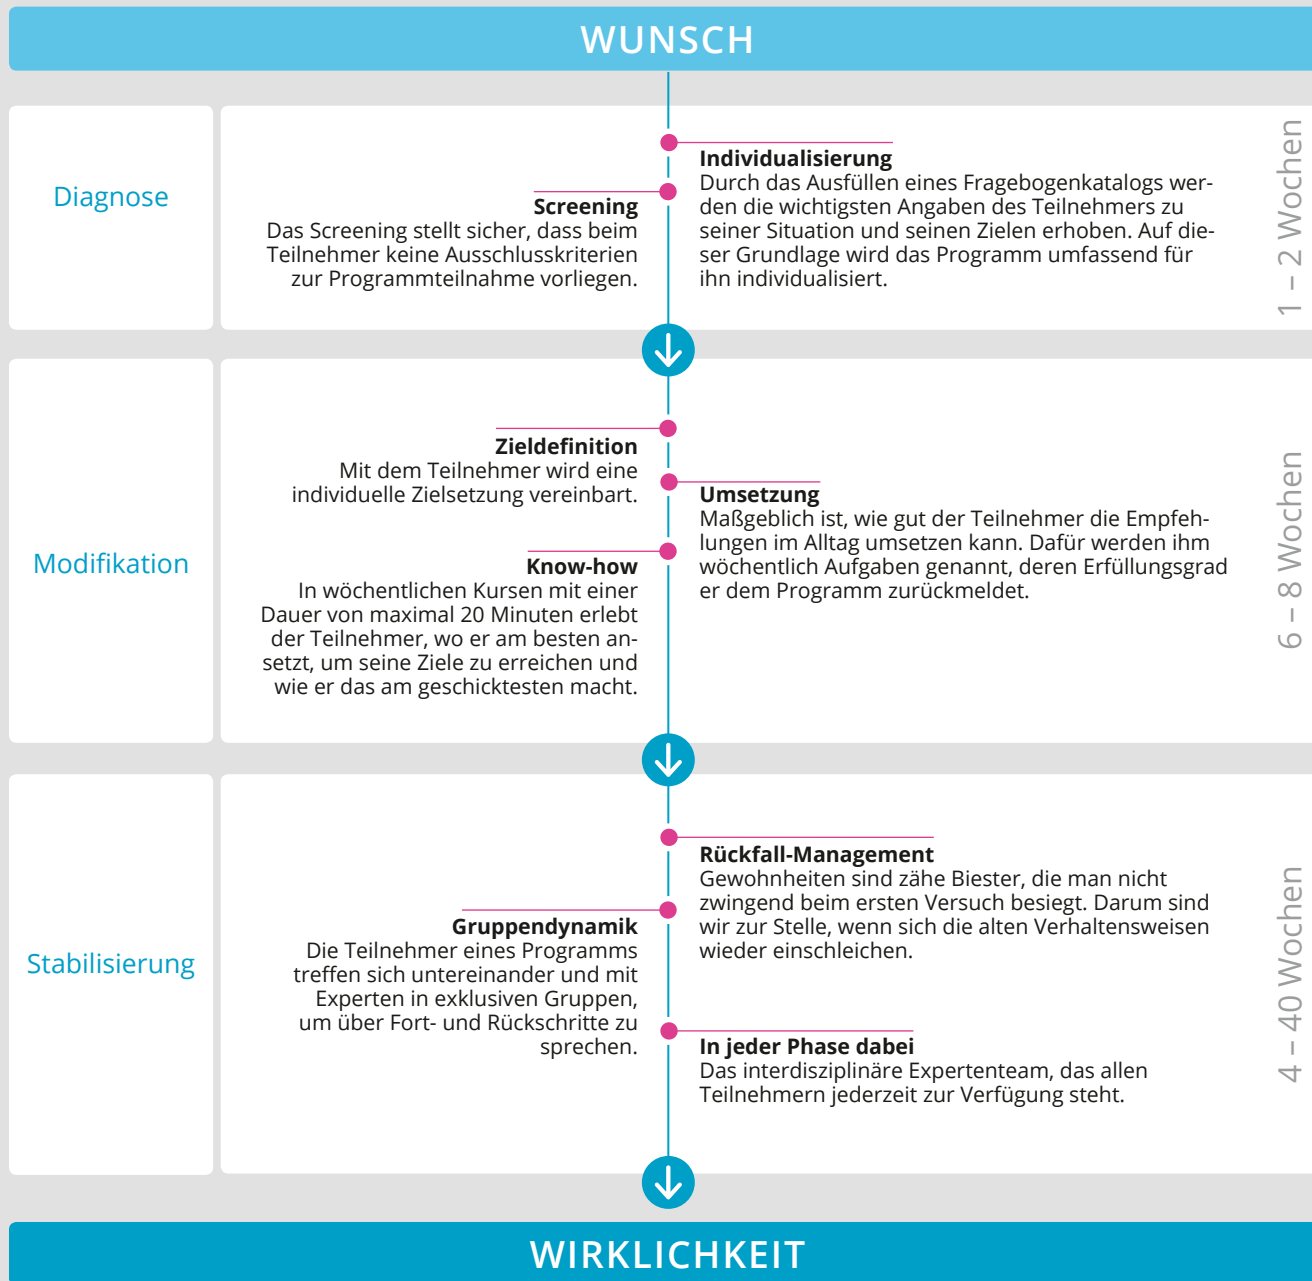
WUNSCH

Diagnose

Individualisierung
Durch das Ausfüllen eines Fragebogenkatalogs werden die wichtigsten Angaben des Teilnehmers zu seiner Situation und seinen Zielen erhoben. Auf dieser Grundlage wird das Programm umfassend für ihn individualisiert.

Screening
Das Screening stellt sicher, dass beim Teilnehmer keine Ausschlusskriterien zur Programmteilnahme vorliegen.

1 – 2 Wochen

Modifikation

Zieldefinition
Mit dem Teilnehmer wird eine individuelle Zielsetzung vereinbart.

Umsetzung
Maßgeblich ist, wie gut der Teilnehmer die Empfehlungen im Alltag umsetzen kann. Dafür werden ihm wöchentlich Aufgaben genannt, deren Erfüllungsgrad er dem Programm zurückmeldet.

Know-how
In wöchentlichen Kursen mit einer Dauer von maximal 20 Minuten erlebt der Teilnehmer, wo er am besten ansetzt, um seine Ziele zu erreichen und wie er das am geschicktesten macht.

6 – 8 Wochen

Stabilisierung

Rückfall-Management
Gewohnheiten sind zähe Biester, die man nicht zwingend beim ersten Versuch besiegt. Darum sind wir zur Stelle, wenn sich die alten Verhaltensweisen wieder einschleichen.

Gruppendynamik
Die Teilnehmer eines Programms treffen sich untereinander und mit Experten in exklusiven Gruppen, um über Fort- und Rückschritte zu sprechen.

In jeder Phase dabei
Das interdisziplinäre Expertenteam, das allen Teilnehmern jederzeit zur Verfügung steht.

4 – 40 Wochen

WIRKLICHKEIT